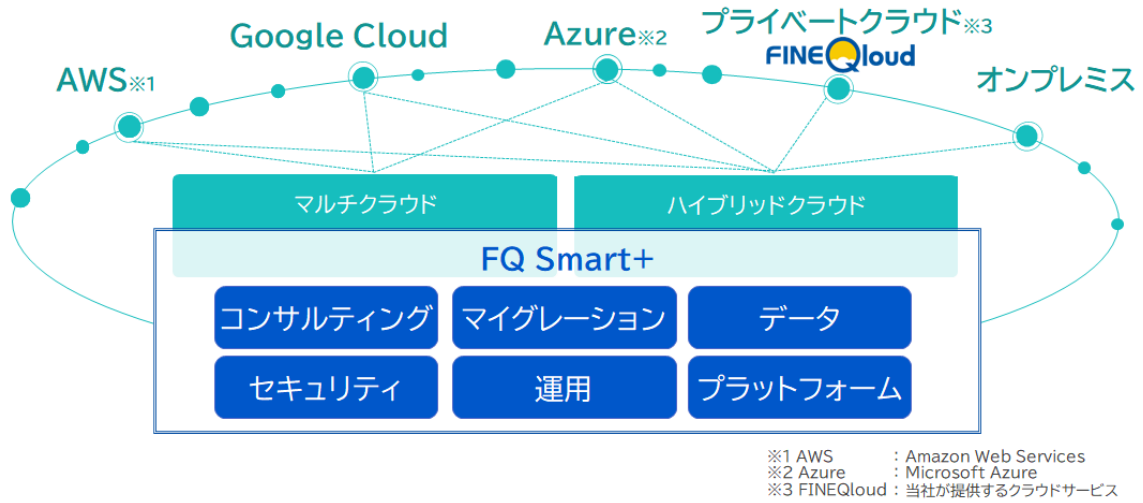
AWS※1
Google Cloud
Azure※2
プライベートクラウド※3
FINEQloud
オンプレミス

マルチクラウド
ハイブリッドクラウド

FQ Smart+

コンサルティング
マイグレーション
データ
セキュリティ
運用
プラットフォーム

※1 AWS : Amazon Web Services
※2 Azure : Microsoft Azure
※3 FINEQloud : 当社が提供するクラウドサービス